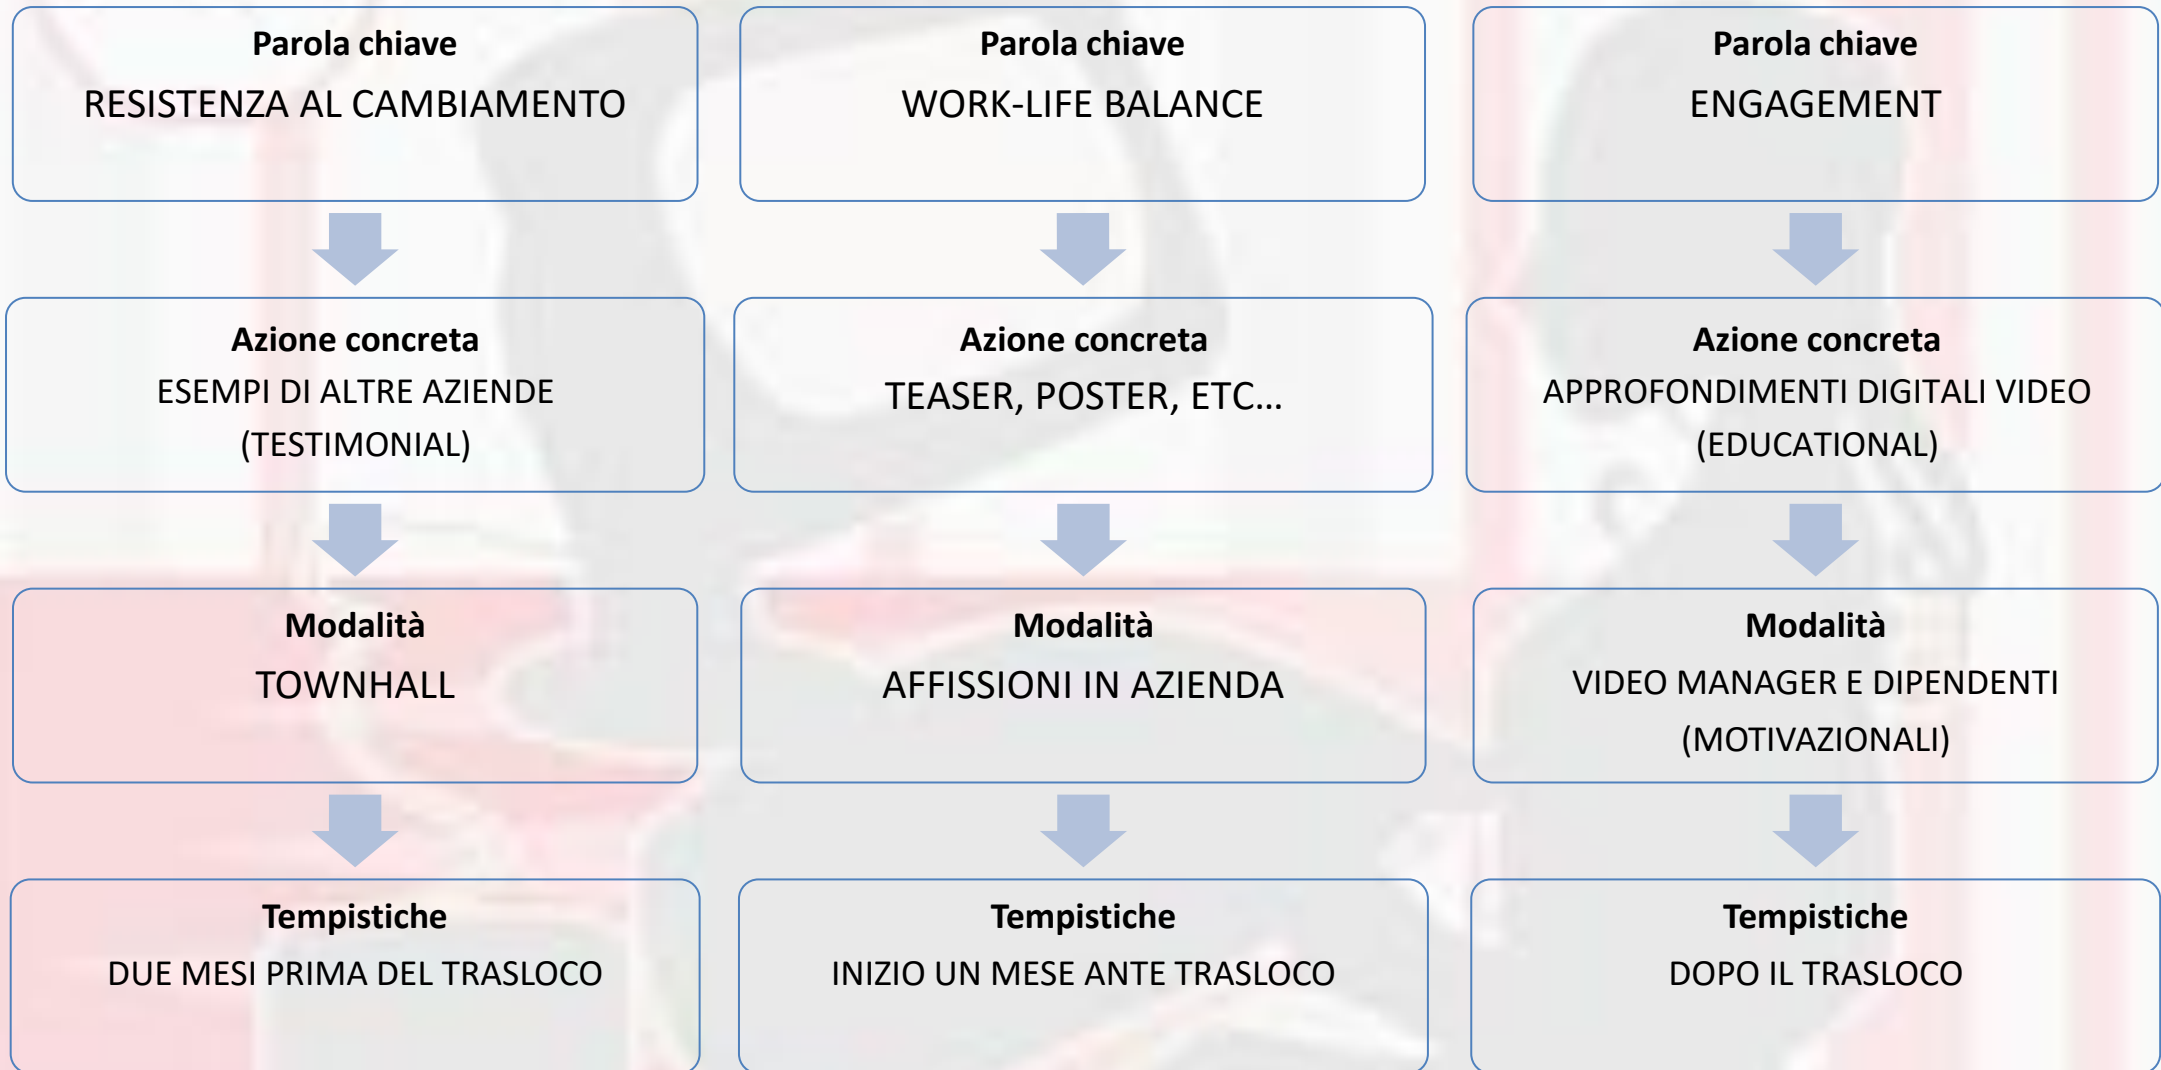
Parola chiave
RESISTENZA AL CAMBIAMENTO

Azione concreta
ESEMPI DI ALTRE AZIENDE (TESTIMONIAL)

Modalità
TOWNHALL

Tempistiche
DUE MESI PRIMA DEL TRASLOCO

Parola chiave
WORK-LIFE BALANCE

Azione concreta
TEASER, POSTER, ETC…

Modalità
AFFISSIONI IN AZIENDA

Tempistiche
INIZIO UN MESE ANTE TRASLOCO

Parola chiave
ENGAGEMENT

Azione concreta
APPROFONDIMENTI DIGITALI VIDEO (EDUCATIONAL)

Modalità
VIDEO MANAGER E DIPENDENTI (MOTIVAZIONALI)

Tempistiche
DOPO IL TRASLOCO